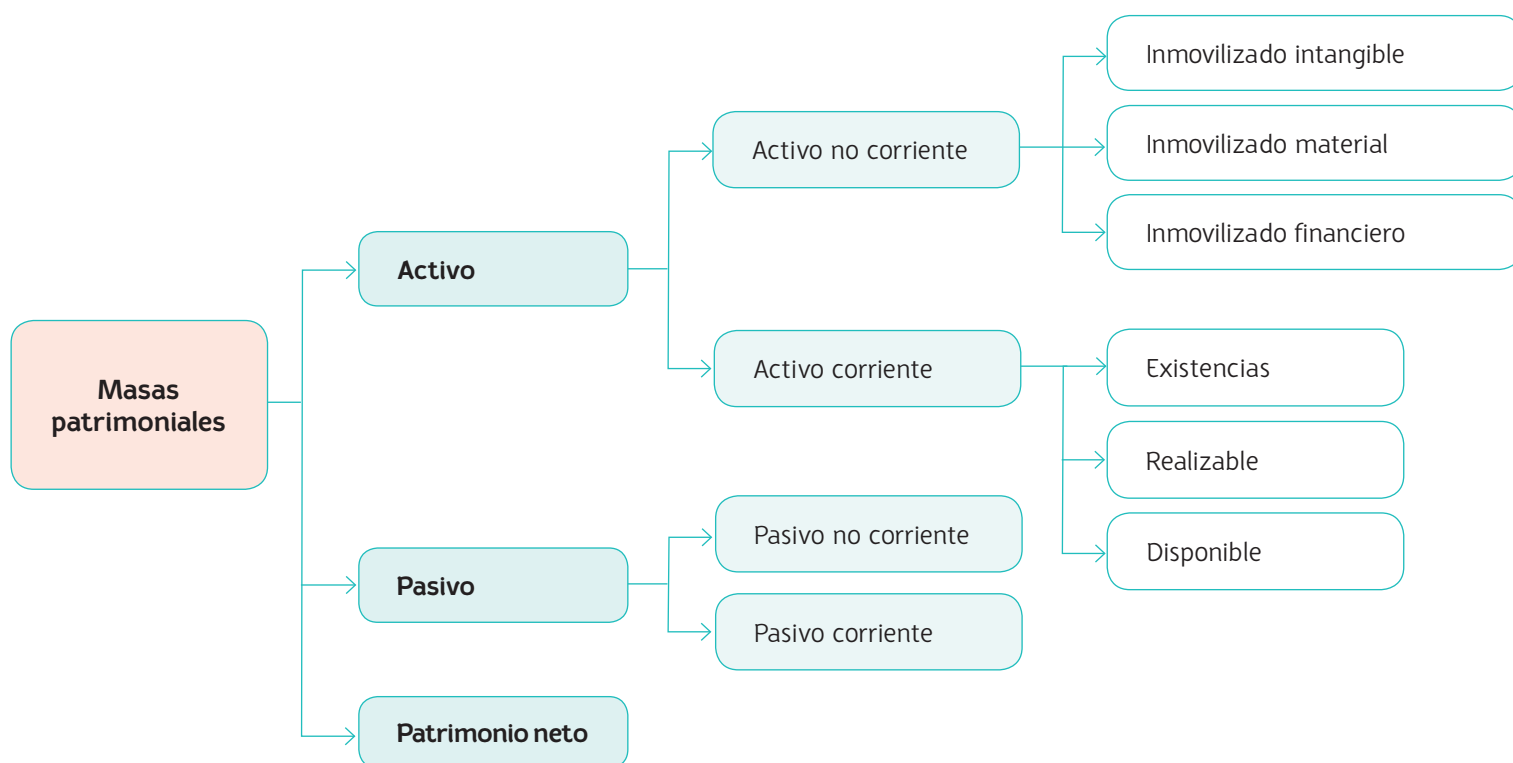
Masas patrimoniales

Activo

Activo no corriente

Inmovilizado intangible

Inmovilizado material

Inmovilizado financiero

Activo corriente

Existencias

Realizable

Disponible

Pasivo

Pasivo no corriente

Pasivo corriente

Patrimonio neto